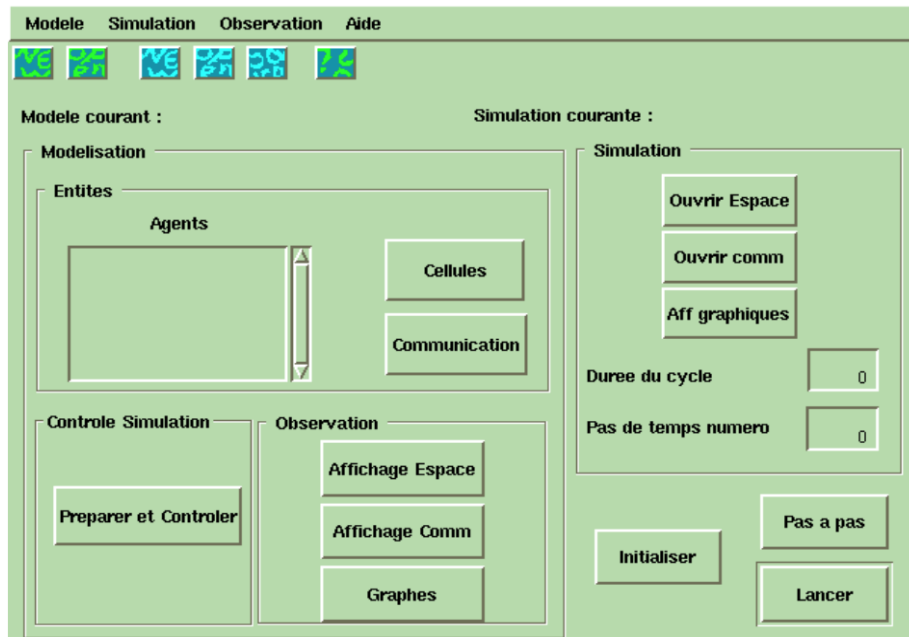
Modele Simulation Observation Aide

Modele courant :

Simulation courante :

Modelisation

Entites

Agents

Cellules

Communication

Controle Simulation

Preparer et Controler

Observation

Affichage Espace

Affichage Comm

Graphes

Simulation

Ouvrir Espace

Ouvrir comm

Aff graphiques

Duree du cycle 0

Pas de temps numero 0

Initialiser

Pas a pas

Lancer